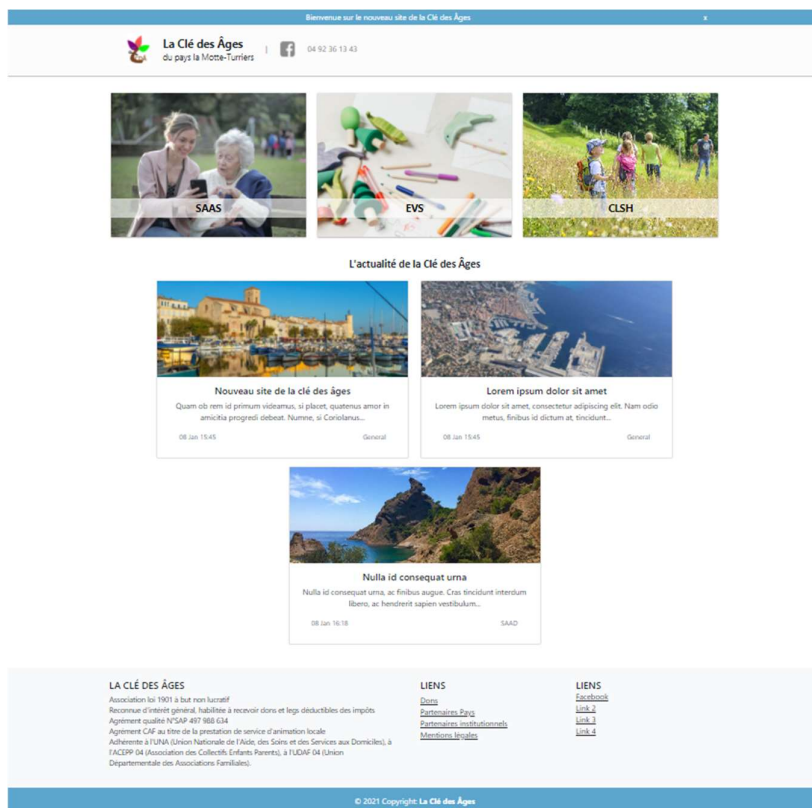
Bienvenue sur le nouveau site de la Clé des Âges x

La Clé des Âges
du pays la Motte-Turriers

04 92 36 13 43

SAAS

EVS

CLSH

L'actualité de la Clé des Âges

Nouveau site de la clé des âges
Quam ob rem id primum videamus, si placet, quatenus amor in amicitia progredi debeat. Numne, si Coriolanus...
08 Jan 15:45 General

Lorem ipsum dolor sit amet
Lorem ipsum dolor sit amet, consectetur adipiscing elit. Nam odio metus, finibus id dictum at, tincidunt...
08 Jan 15:45 General

Nulla id consequat urna
Nulla id consequat urna, ac finibus augue. Cras tincidunt interdum libero, ac hendrerit sapien vestibulum...
08 Jan 16:18 SAAD

LA CLÉ DES ÂGES
Association loi 1901 à but non lucratif
Reconnue d'intérêt général, habilitée à recevoir dons et legs déductibles des impôts
Agrément qualité N°SAP 497 988 634
Agrément CAF au titre de la prestation de service d'animation locale
Adhérente à l'UNA (Union Nationale de l'Aide, des Soins et des Services aux Domiciles), à l'ACEPP 04 (Association des Collectifs Enfants Parents), à l'UDAF 04 (Union Départementale des Associations Familiales).

LIENS
Dons
Partenaires Pays
Partenaires institutionnels
Mentions légales

LIENS
Facebook
Link 2
Link 3
Link 4

© 2021 Copyright: La Clé des Âges